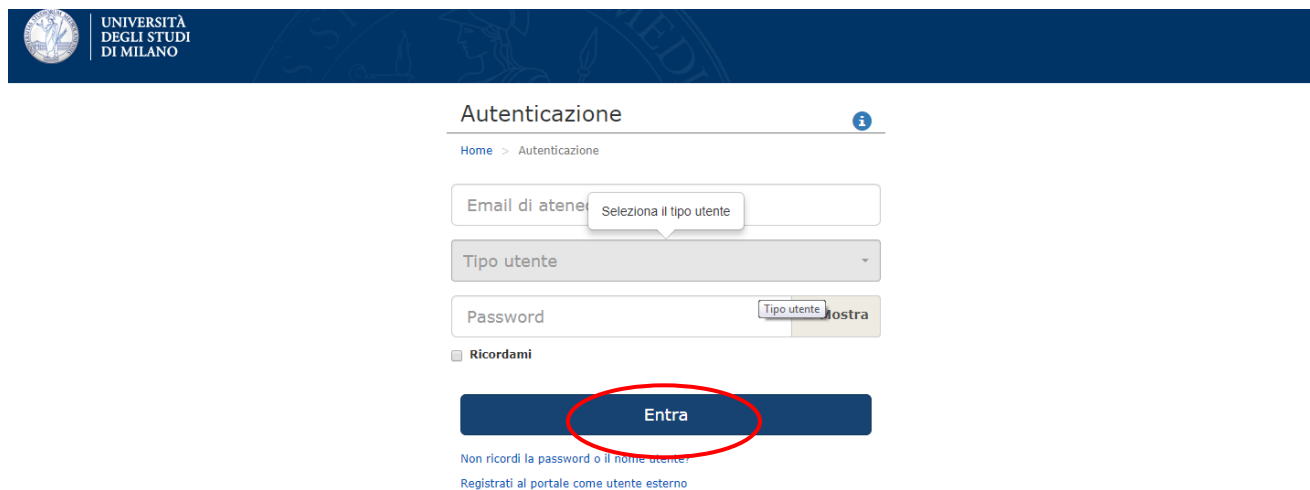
UNIVERSITÀ DEGLI STUDI DI MILANO

Autenticazione

Home > Autenticazione

Email di atene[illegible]

Seleziona il tipo utente

Tipo utente

Password

Tipo utente

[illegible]ostra

Ricordami

Entra

Non ricordi la password o il nome utente?

Registrati al portale come utente esterno